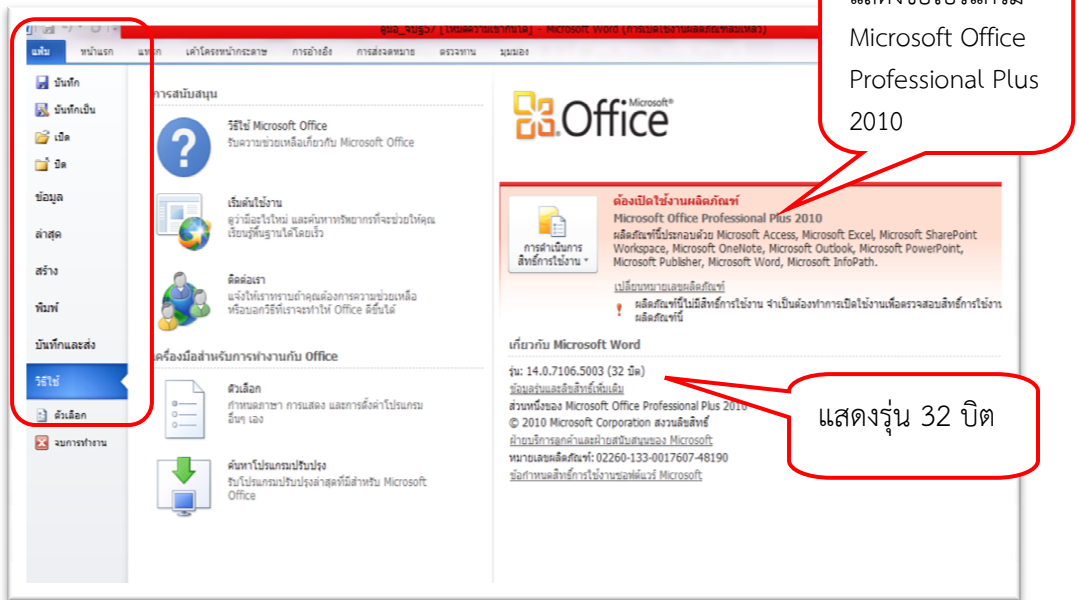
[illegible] - Microsoft Word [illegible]

แฟ้ม หน้าแรก แทรก เค้าโครงหน้ากระดาษ การอ้างอิง การส่งจดหมาย ตรวจทาน มุมมอง

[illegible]
Microsoft Office Professional Plus 2010

บันทึก
บันทึกเป็น
เปิด
ปิด
ข้อมูล
ล่าสุด
สร้าง
พิมพ์
บันทึกและส่ง
วิธีใช้
ตัวเลือก
จบการทำงาน

การสนับสนุน

วิธีใช้ Microsoft Office
รับความช่วยเหลือเกี่ยวกับ Microsoft Office

เริ่มต้นใช้งาน
ดูว่ามีอะไรใหม่ และค้นหาทรัพยากรที่จะช่วยให้คุณเรียนรู้พื้นฐานได้โดยเร็ว

ติดต่อเรา
แจ้งให้เราทราบถ้าคุณต้องการความช่วยเหลือ หรือบอกวิธีที่เราจะทำให้ Office ดีขึ้นได้

เครื่องมือสำหรับการทำงานกับ Office

ตัวเลือก
กำหนดภาษา การแสดง และการตั้งค่าโปรแกรมอื่นๆ เอง

ค้นหาโปรแกรมปรับปรุง
รับโปรแกรมปรับปรุงล่าสุดที่มีสำหรับ Microsoft Office

Microsoft® Office

ต้องเปิดใช้งานผลิตภัณฑ์
Microsoft Office Professional Plus 2010
ผลิตภัณฑ์นี้ประกอบด้วย Microsoft Access, Microsoft Excel, Microsoft SharePoint Workspace, Microsoft OneNote, Microsoft Outlook, Microsoft PowerPoint, Microsoft Publisher, Microsoft Word, Microsoft InfoPath.

การดำเนินการสิทธิ์การใช้งาน

เปลี่ยนหมายเลขผลิตภัณฑ์
ผลิตภัณฑ์นี้ไม่มีสิทธิ์การใช้งาน จำเป็นต้องทำการเปิดใช้งานเพื่อตรวจสอบสิทธิ์การใช้งานผลิตภัณฑ์นี้

เกี่ยวกับ Microsoft Word
รุ่น: 14.0.7106.5003 (32 บิต)
ข้อมูลรุ่นและลิขสิทธิ์เพิ่มเติม
ส่วนหนึ่งของ Microsoft Office Professional Plus 2010
© 2010 Microsoft Corporation สงวนลิขสิทธิ์
ฝ่ายบริการลูกค้าและฝ่ายสนับสนุนของ Microsoft
หมายเลขผลิตภัณฑ์: 02260-133-0017607-48190
ข้อกำหนดสิทธิ์การใช้งานซอฟต์แวร์ Microsoft

แสดงรุ่น 32 บิต